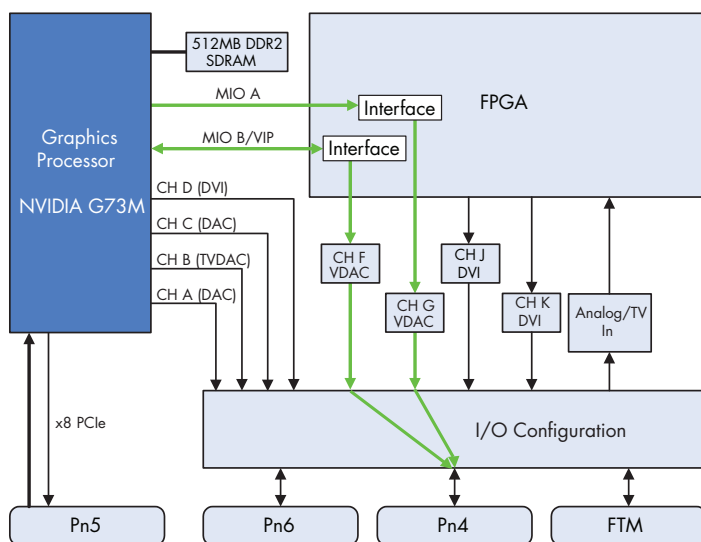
Graphics Processor

NVIDIA G73M

512MB DDR2 SDRAM

FPGA

MIO A

Interface

MIO B/VIP

Interface

CH D (DVI)

CH C (DAC)

CH B (TVDAC)

CH A (DAC)

CH F VDAC

CH G VDAC

CH J DVI

CH K DVI

Analog/TV In

x8 PCIe

I/O Configuration

Pn5

Pn6

Pn4

FTM